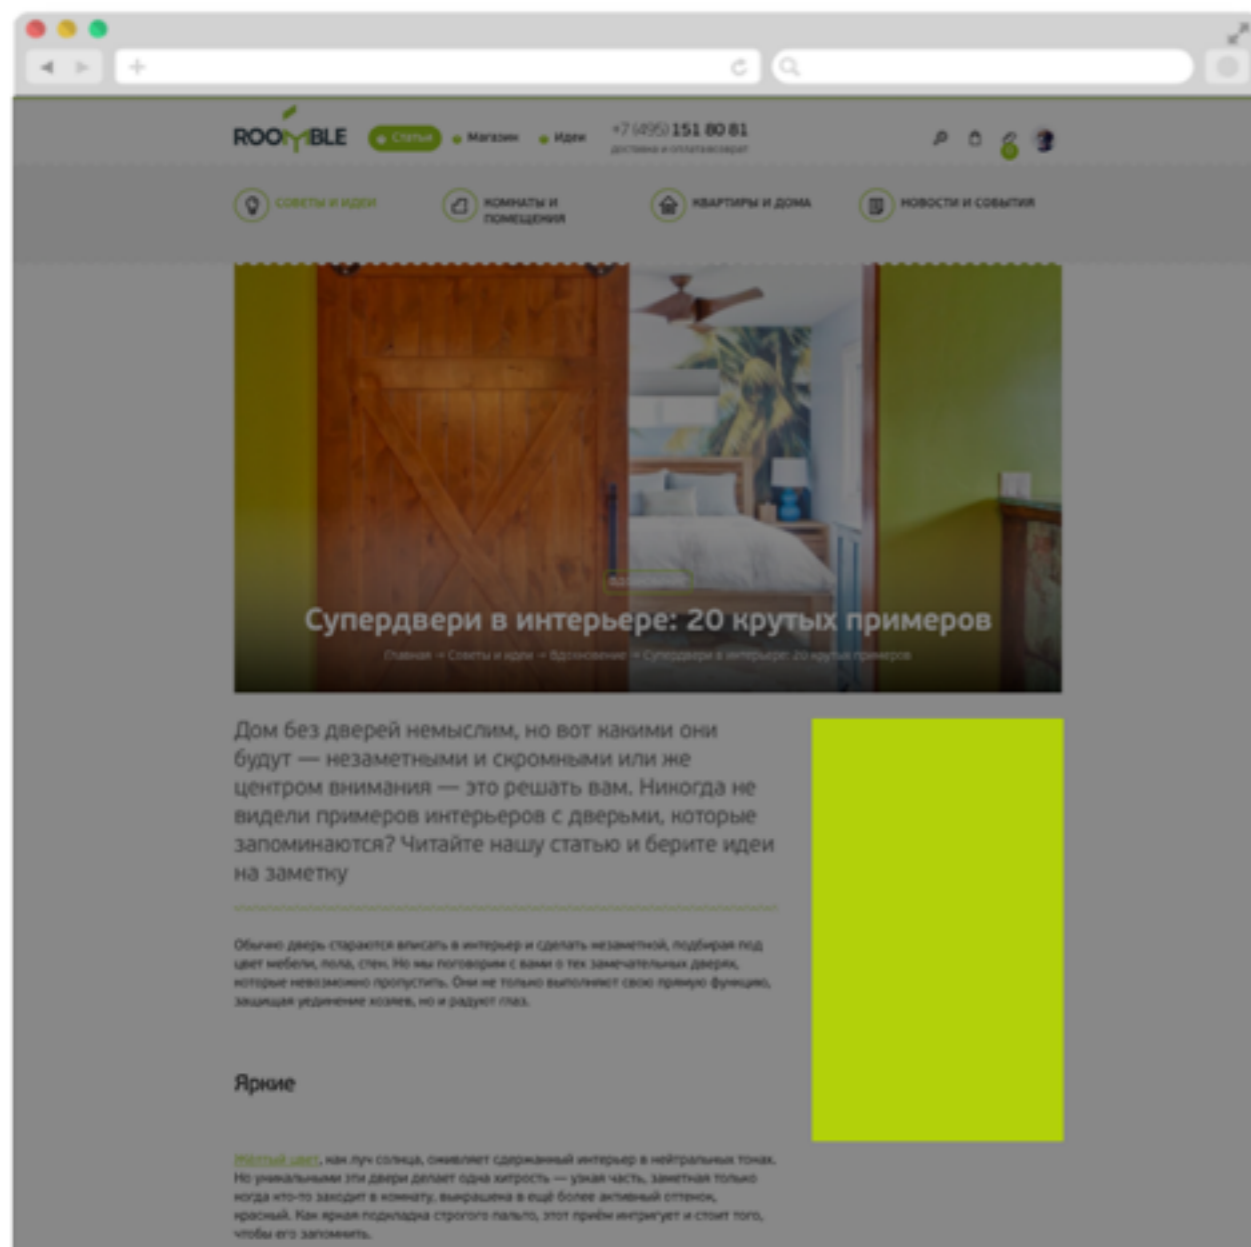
ROOMBLE

Статьи • Магазин • Идеи

+7 (495) 151 80 81
доставка и оплата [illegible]

Советы и идеи

Комнаты и помещения

Квартиры и дома

Новости и события

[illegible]

Супердвери в интерьере: 20 крутых примеров

Главная → Советы и идеи → Вдохновение → Супердвери в интерьере: 20 крутых примеров

Дом без дверей немыслим, но вот какими они будут — незаметными и скромными или же центром внимания — это решать вам. Никогда не видели примеров интерьеров с дверьми, которые запоминаются? Читайте нашу статью и берите идеи на заметку

Обычно дверь стараются вписать в интерьер и сделать незаметной, подбирая под цвет мебели, пола, стен. Но мы поговорим с вами о тех замечательных дверях, которые невозможно пропустить. Они не только выполняют свою прямую функцию, защищая уединение хозяев, но и радуют глаз.

Яркие

Жёлтый цвет, как луч солнца, оживляет сдержанный интерьер в нейтральных тонах. Но уникальными эти двери делает одна хитрость — узкая часть, заметная только когда кто-то заходит в комнату, выкрашена в ещё более активный оттенок, красный. Как яркая подкладка строгого пальто, этот приём интригует и стоит того, чтобы его запомнить.